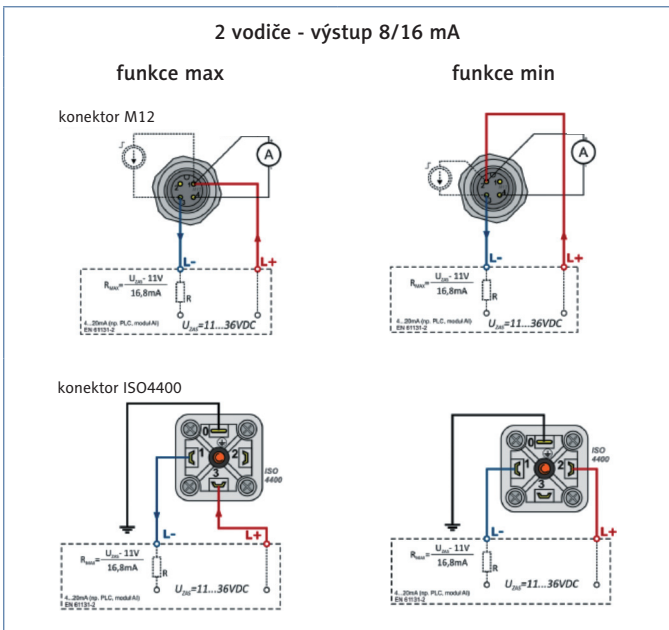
2 vodiče - výstup 8/16 mA

funkce max

funkce min

konektor M12

A

L-

L+

$R_{MAX} = \frac{U_{ZAS} - 11V}{16,8mA}$

R

4...20mA (np. PLC, modul AI)
EN 61131-2

$U_{ZAS}$=11...36VDC

A

L-

L+

$R_{MAX} = \frac{U_{ZAS} - 11V}{16,8mA}$

R

4...20mA (np. PLC, modul AI)
EN 61131-2

$U_{ZAS}$=11...36VDC

konektor ISO4400

0

1

2

3

ISO
4400

L-

L+

$R_{MAX} = \frac{U_{ZAS} - 11V}{16,8mA}$

R

4...20mA (np. PLC, modul AI)
EN 61131-2

$U_{ZAS}$=11...36VDC

0

1

2

3

ISO
4400

L-

L+

$R_{MAX} = \frac{U_{ZAS} - 11V}{16,8mA}$

R

4...20mA (np. PLC, modul AI)
EN 61131-2

$U_{ZAS}$=11...36VDC